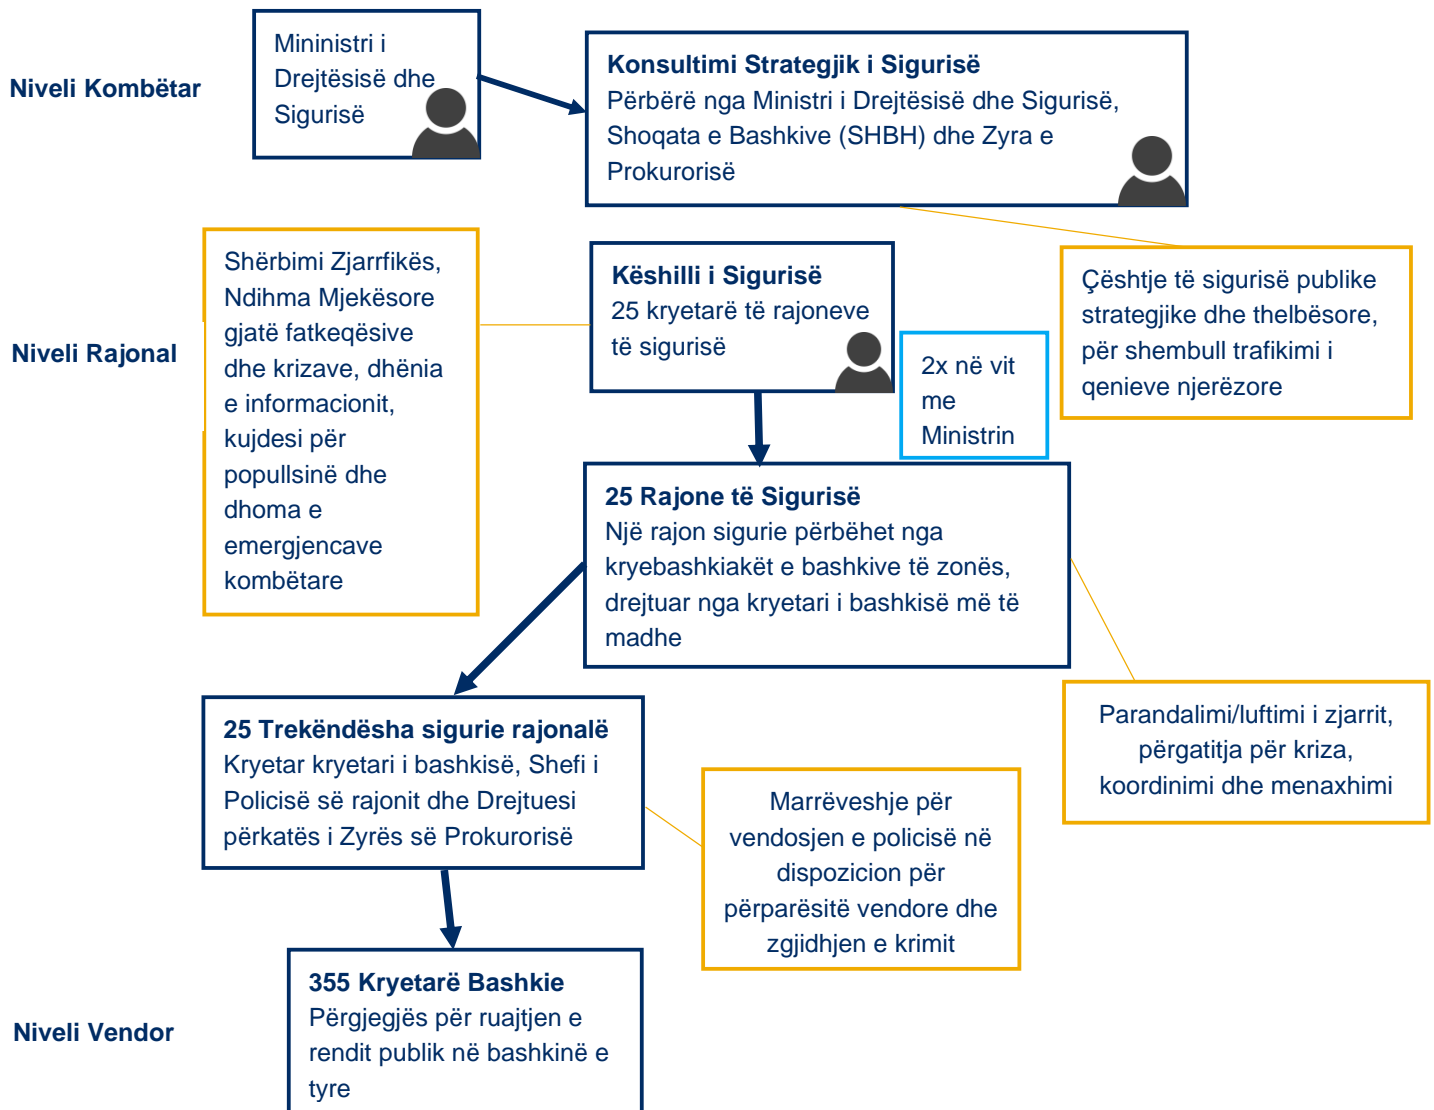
Niveli Kombëtar

Mininistri i Drejtësisë dhe Sigurisë

Konsultimi Strategjik i Sigurisë
Përbërë nga Ministri i Drejtësisë dhe Sigurisë, Shoqata e Bashkive (SHBH) dhe Zyra e Prokurorisë

Niveli Rajonal

Shërbimi Zjarrfikës, Ndihma Mjekësore gjatë fatkeqësive dhe krizave, dhënia e informacionit, kujdesi për popullsinë dhe dhoma e emergjencave kombëtare

Këshilli i Sigurisë
25 kryetarë të rajoneve të sigurisë

2x në vit me Ministrin

Çështje të sigurisë publike strategjike dhe thelbësore, për shembull trafikimi i qenieve njerëzore

25 Rajone të Sigurisë
Një rajon sigurie përbëhet nga kryebashkiakët e bashkive të zonës, drejtuar nga kryetari i bashkisë më të madhe

Parandalimi/luftimi i zjarrit, përgatitja për kriza, koordinimi dhe menaxhimi

25 Trekëndësha sigurie rajonalë
Kryetar kryetari i bashkisë, Shefi i Policisë së rajonit dhe Drejtuesi përkatës i Zyrës së Prokurorisë

Marrëveshje për vendosjen e policisë në dispozicion për përparësitë vendore dhe zgjidhjen e krimit

Niveli Vendor

355 Kryetarë Bashkie
Përgjegjës për ruajtjen e rendit publik në bashkinë e tyre